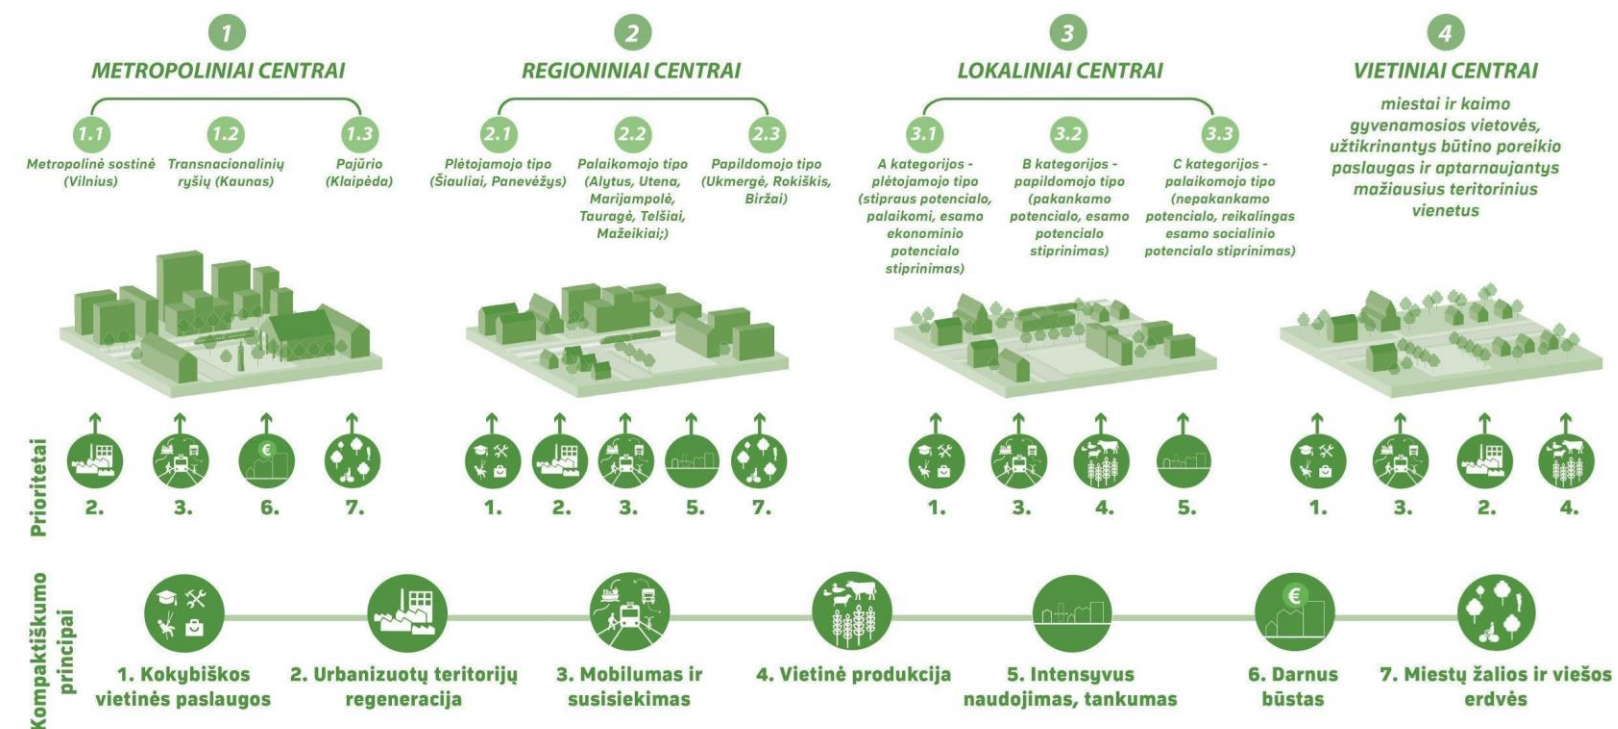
1
METROPOLINIAI CENTRAI

1.1
Metropolinė sostinė (Vilnius)

1.2
Transnacionalinių ryšių (Kaunas)

1.3
Pajūrio (Klaipėda)

2
REGIONINIAI CENTRAI

2.1
Plėtojamojo tipo (Šiauliai, Panevėžys)

2.2
Palaikomojo tipo (Alytus, Utena, Marijampolė, Tauragė, Telšiai, Mažeikiai;)

2.3
Papildomojo tipo (Ukmergė, Rokiškis, Biržai)

3
LOKALINIAI CENTRAI

3.1
A kategorijos - plėtojamojo tipo (stipraus potencialo, palaikomi, esamo ekonominio potencialo stiprinimas)

3.2
B kategorijos - papildomojo tipo (pakankamo potencialo, esamo potencialo stiprinimas)

3.3
C kategorijos - palaikomojo tipo (nepakankamo potencialo, reikalingas esamo socialinio potencialo stiprinimas)

4
VIETINIAI CENTRAI
miestai ir kaimo gyvenamosios vietovės, užtikrinantys būtino poreikio paslaugas ir aptarnaujantys mažiausius teritorinius vienetus

Prioritetai
2. 3. 6. 7.
1. 2. 3. 5. 7.
1. 3. 4. 5.
1. 3. 2. 4.

Kompaktiškumo principai
1. Kokybiškos vietinės paslaugos
2. Urbanizuotų teritorijų regeneracija
3. Mobilumas ir susisiekimas
4. Vietinė produkcija
5. Intensyvus naudojimas, tankumas
6. Darnus būstas
7. Miestų žalios ir viešos erdvės